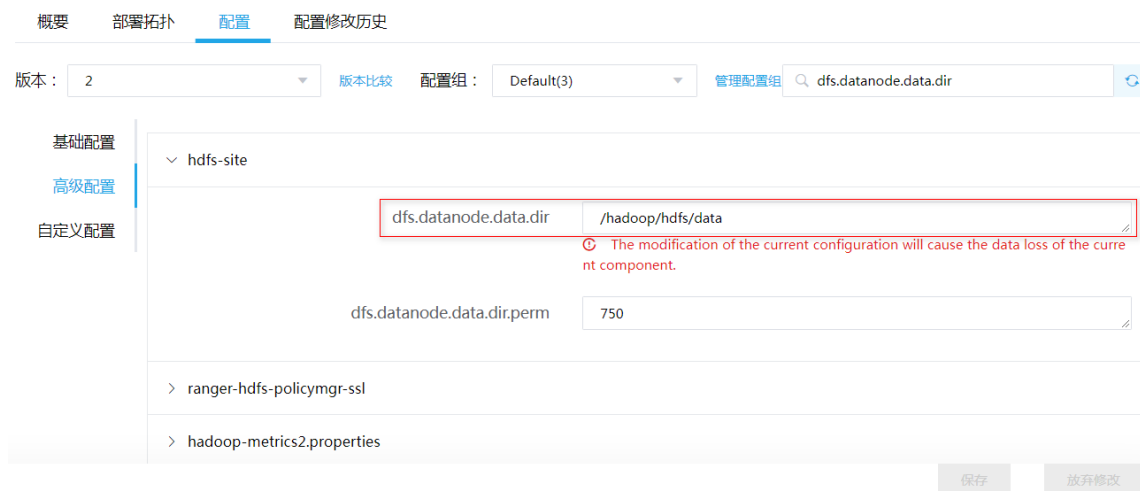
概要 部署拓扑 配置 配置修改历史

版本： 2 版本比较 配置组： Default(3) 管理配置组 dfs.datanode.data.dir

基础配置
高级配置
自定义配置

hdfs-site

dfs.datanode.data.dir /hadoop/hdfs/data

The modification of the current configuration will cause the data loss of the current component.

dfs.datanode.data.dir.perm 750

ranger-hdfs-policymgr-ssl

hadoop-metrics2.properties

保存 放弃修改